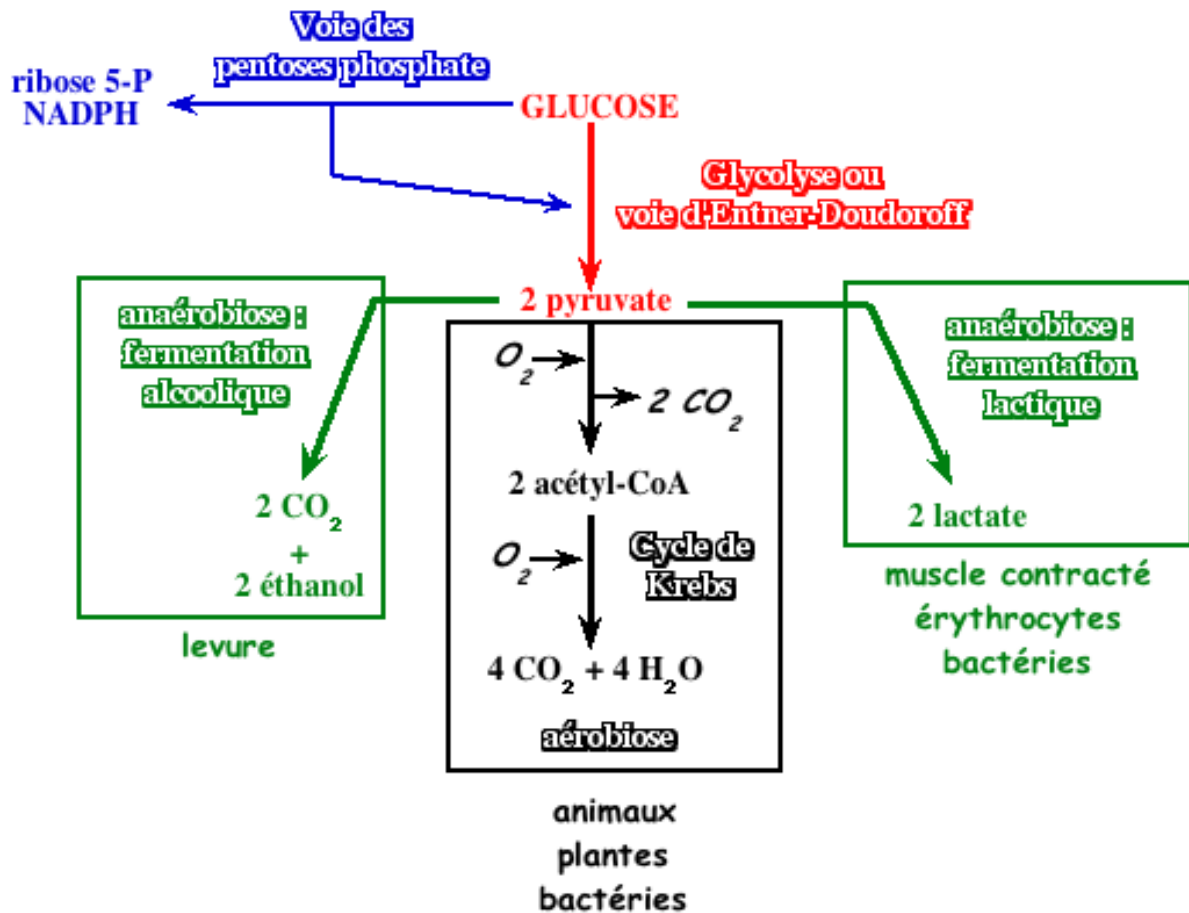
Voie des pentoses phosphate

ribose 5-P
NADPH

GLUCOSE

Glycolyse ou voie d'Entner-Doudoroff

2 pyruvate

anaérobiose : fermentation alcoolique

2 $CO_2$
+
2 éthanol

levure

$O_2$

2 $CO_2$

2 acétyl-CoA

$O_2$

Cycle de Krebs

4 $CO_2$ + 4 $H_2O$

aérobiose

animaux
plantes
bactéries

anaérobiose : fermentation lactique

2 lactate

muscle contracté
érythrocytes
bactéries